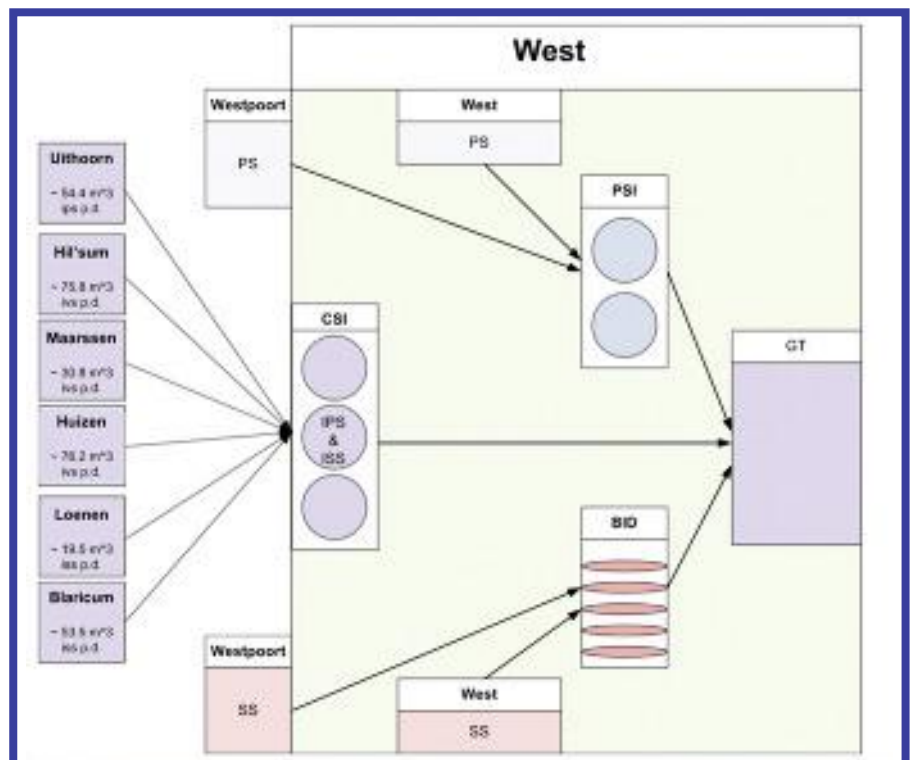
West

Westpoort

PS

West

PS

PSI

Uithoorn

~ 54.4 m^3 ips p.d.

Hil'sum

~ 75.8 m^3 ivs p.d.

Maarssen

~ 30.8 m^3 ivs p.d.

Huizen

~ 76.2 m^3 ivs p.d.

Loenen

~ 19.5 m^3 iss p.d.

Blaricum

~ 53.5 m^3 iss p.d.

CSI

IPS & ISS

GT

BID

Westpoort

SS

West

SS